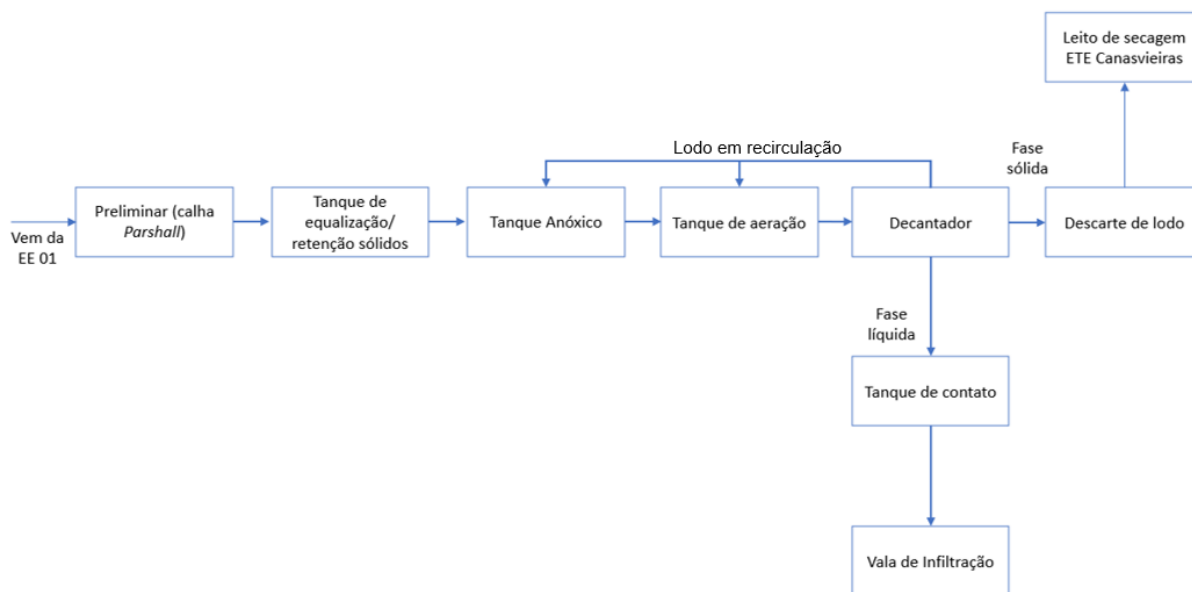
Leito de secagem ETE Canasvieiras

Lodo em recirculação

Fase sólida

Vem da EE 01

Preliminar (calha Parshall)

Tanque de equalização/ retenção sólidos

Tanque Anóxico

Tanque de aeração

Decantador

Descarte de lodo

Fase líquida

Tanque de contato

Vala de Infiltração